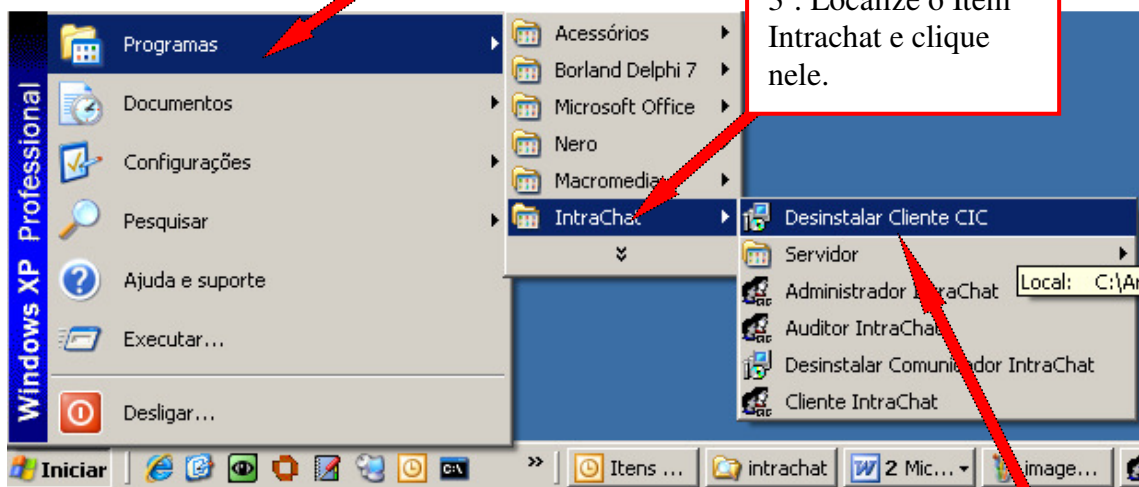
3°. Localize o item Intrachat e clique nele.

Windows XP Professional

Programas
Documentos
Configurações
Pesquisar
Ajuda e suporte
Executar...
Desligar...

Acessórios
Borland Delphi 7
Microsoft Office
Nero
Macromedia
IntraChat

Desinstalar Cliente CIC
Servidor
Administrador IntraChat
Auditor IntraChat
Desinstalar Comunicador IntraChat
Cliente IntraChat

Local: C:\Ar

Iniciar
Itens ...
intrachat
2 Mic...
image...